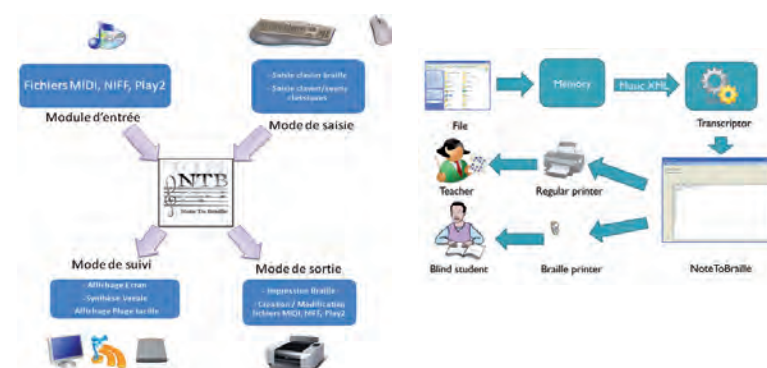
Fichiers MIDI, NIFF, Play2

Module d'entrée

- Saisie clavier braille
- Saisie clavier/souris classiques

Mode de saisie

NTB
Note To Braille

Mode de suivi

- Affichage Ecran
- Synthèse vocale
- Affichage Plage tactile

Mode de sortie

- Impression Braille
- Création / Modification fichiers MIDI, NIFF, Play2

File

Memory

Music XML

Transcriptor

Teacher

Regular printer

Blind student

Braille printer

NoteToBraille